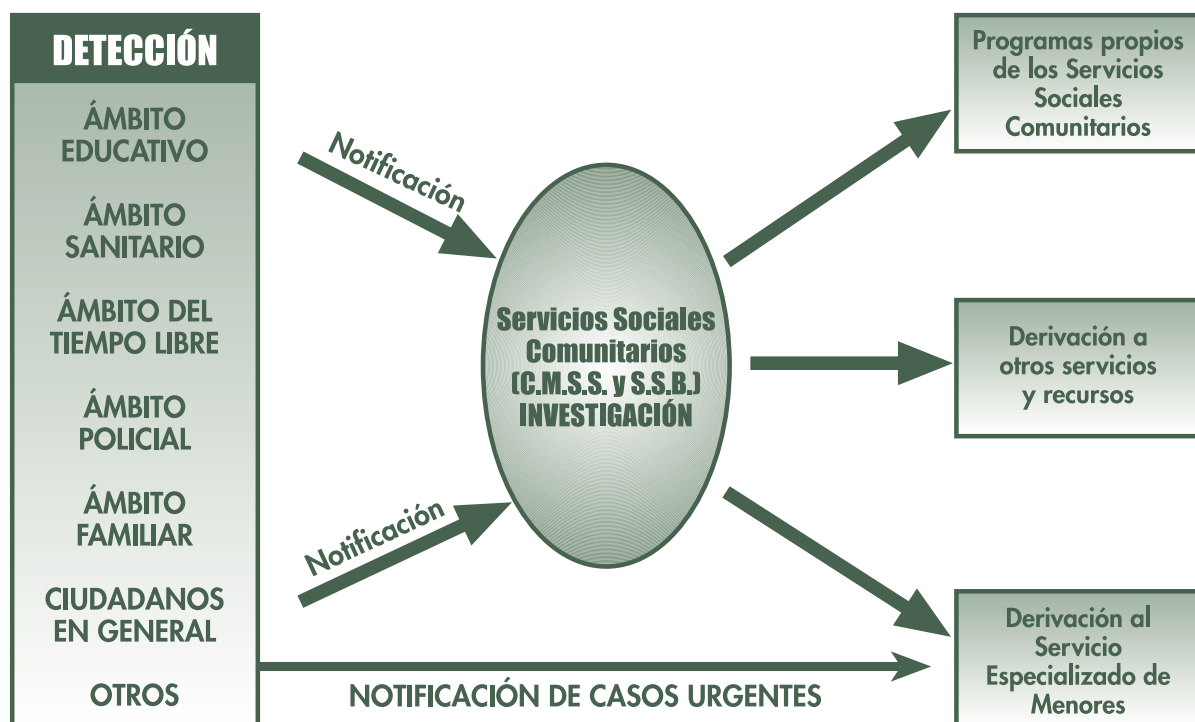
DETECCIÓN

ÁMBITO EDUCATIVO

ÁMBITO SANITARIO

ÁMBITO DEL TIEMPO LIBRE

ÁMBITO POLICIAL

ÁMBITO FAMILIAR

CIUDADANOS EN GENERAL

OTROS

Notificación

Notificación

Servicios Sociales Comunitarios (C.M.S.S. y S.S.B.) INVESTIGACIÓN

Programas propios de los Servicios Sociales Comunitarios

Derivación a otros servicios y recursos

Derivación al Servicio Especializado de Menores

NOTIFICACIÓN DE CASOS URGENTES